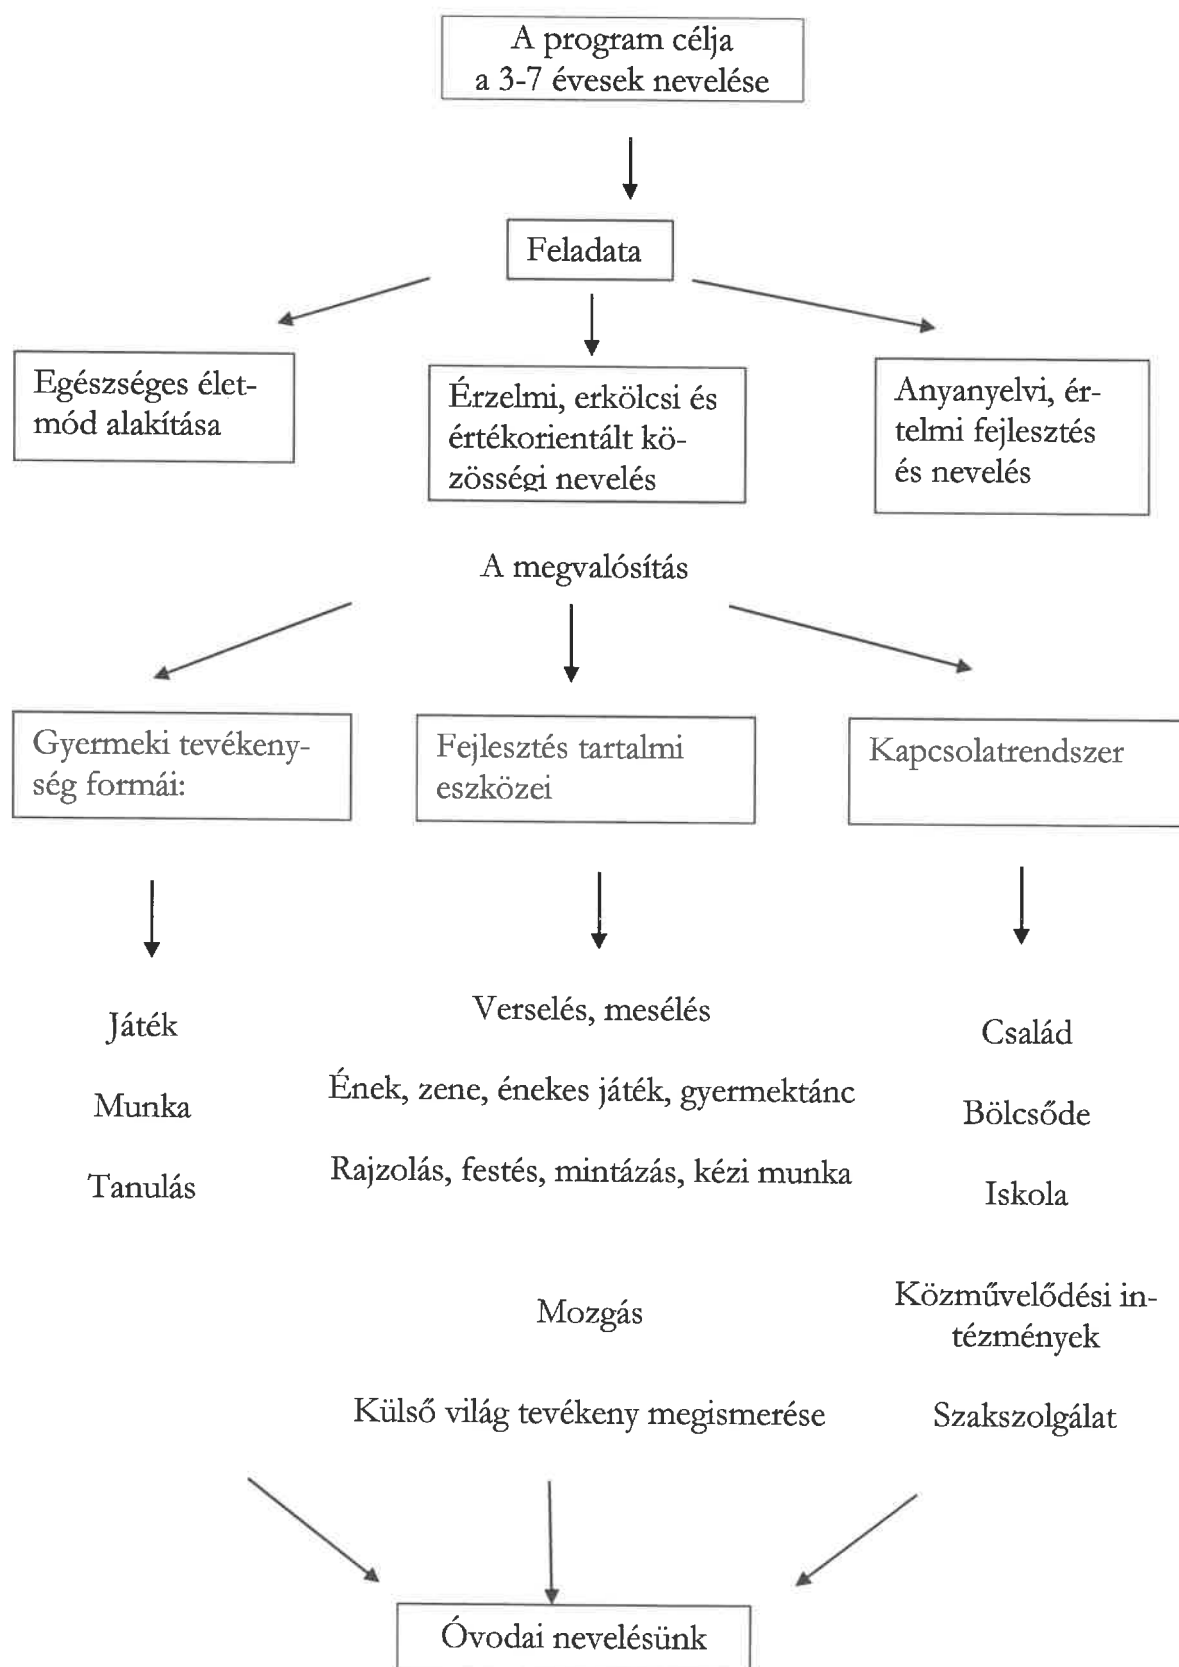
A program célja
a 3-7 évesek nevelése

Feladata

Egészséges életmód alakítása

Érzelmi, erkölcsi és értékorientált közösségi nevelés

Anyanyelvi, értelmi fejlesztés és nevelés

A megvalósítás

Gyermeki tevékenység formái:

Fejlesztés tartalmi eszközei

Kapcsolatrendszer

Játék

Munka

Tanulás

Verselés, mesélés

Ének, zene, énekes játék, gyermektánc

Rajzolás, festés, mintázás, kézi munka

Mozgás

Külső világ tevékeny megismerése

Család

Bölcsőde

Iskola

Közművelődési intézmények

Szakszolgálat

Óvodai nevelésünk